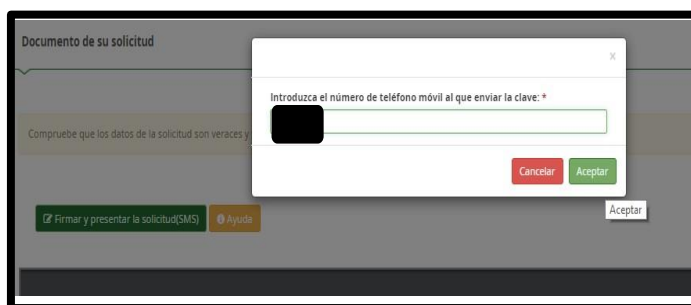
Documento de su solicitud

Compruebe que los datos de la solicitud son veraces y

Firmar y presentar la solicitud(SMS)
Ayuda

×

Introduzca el número de teléfono móvil al que enviar la clave: *

Cancelar
Aceptar

Aceptar